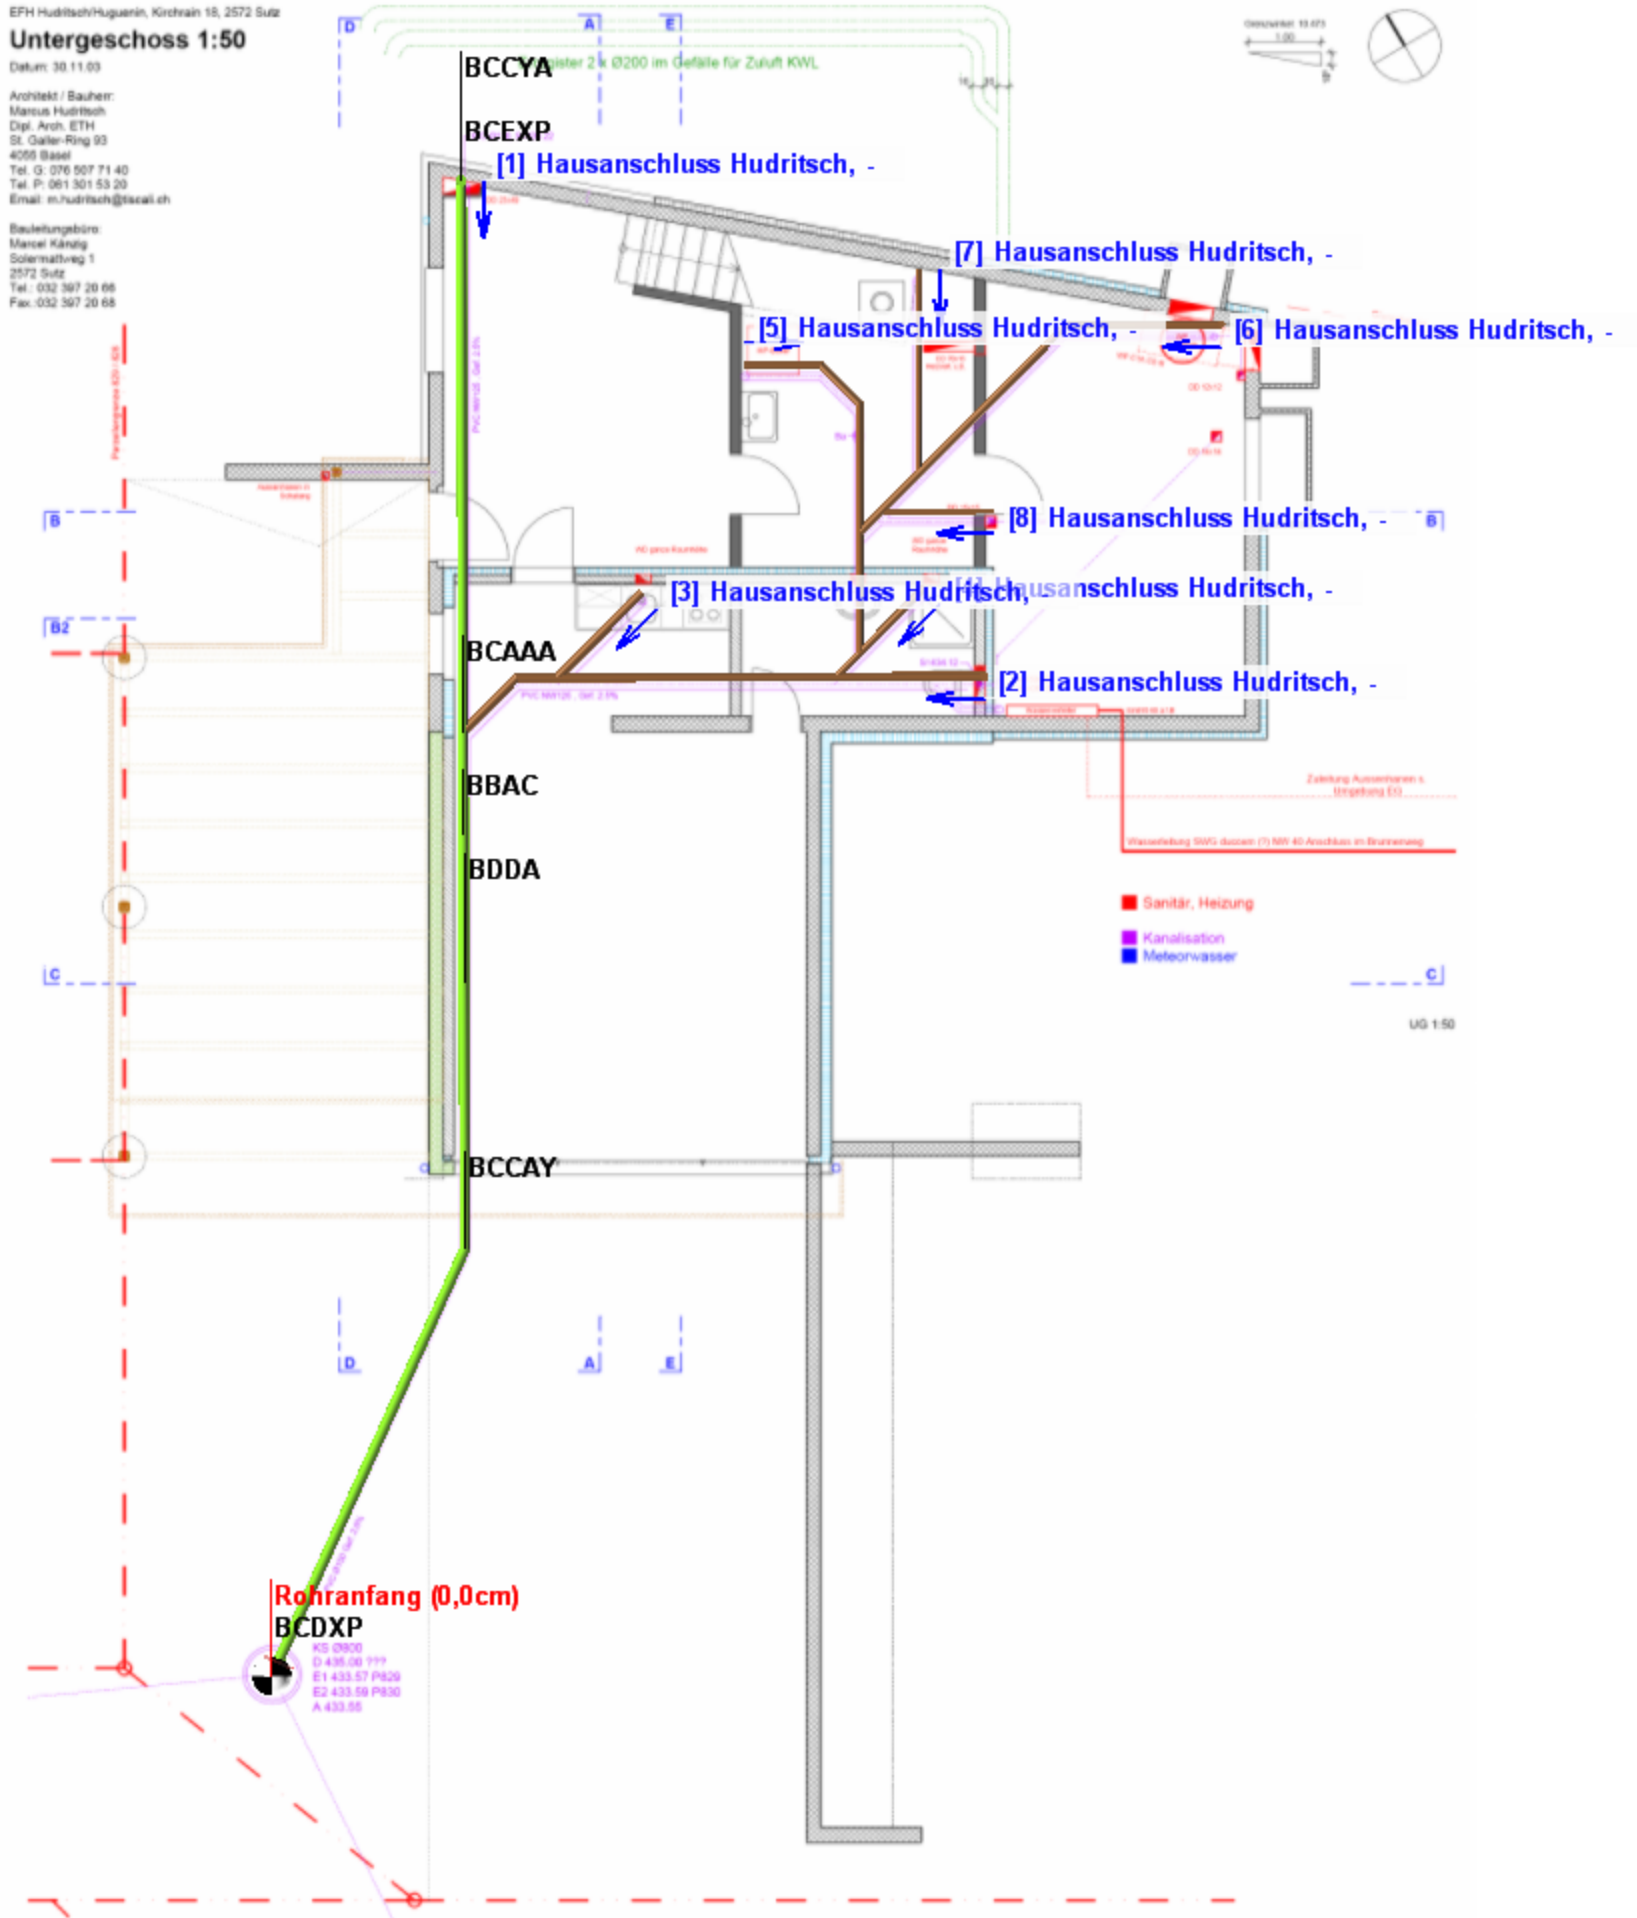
EFH Hudritsch/Huguenin, Kirchrain 18, 2572 Sutz

Untergeschoss 1:50

Datum: 30.11.03

Architekt / Bauherr:
Marcus Hudritsch
Dipl. Arch. ETH
St. Galler-Ring 93
4055 Basel
Tel. G: 076 507 71 40
Tel. P: 061 301 53 20
Email: m.hudritsch@tiscali.ch

Bauleitungsbüro:
Marcel Känzig
Solermattweg 1
2572 Sutz
Tel.: 032 397 20 66
Fax: 032 397 20 68

BCCYA

Register 2 x Ø200 im Gefälle für Zuluft KWL

BCEXP

[1] Hausanschluss Hudritsch, -

[7] Hausanschluss Hudritsch, -

[5] Hausanschluss Hudritsch, -

[6] Hausanschluss Hudritsch, -

[8] Hausanschluss Hudritsch, -

[3] Hausanschluss Hudritsch, -

[4] Hausanschluss Hudritsch, -

BCAAA

[2] Hausanschluss Hudritsch, -

BBAC

BDDA

Sanitär, Heizung

Kanalisation
Meteorwasser

UG 1:50

BCCAY

D A E

D A E

B B

B2

C C

Rohranfang (0,0cm)
BCDXP
KS Ø800
D 435.00 ???
E1 433.57 P829
E2 433.59 P830
A 433.55